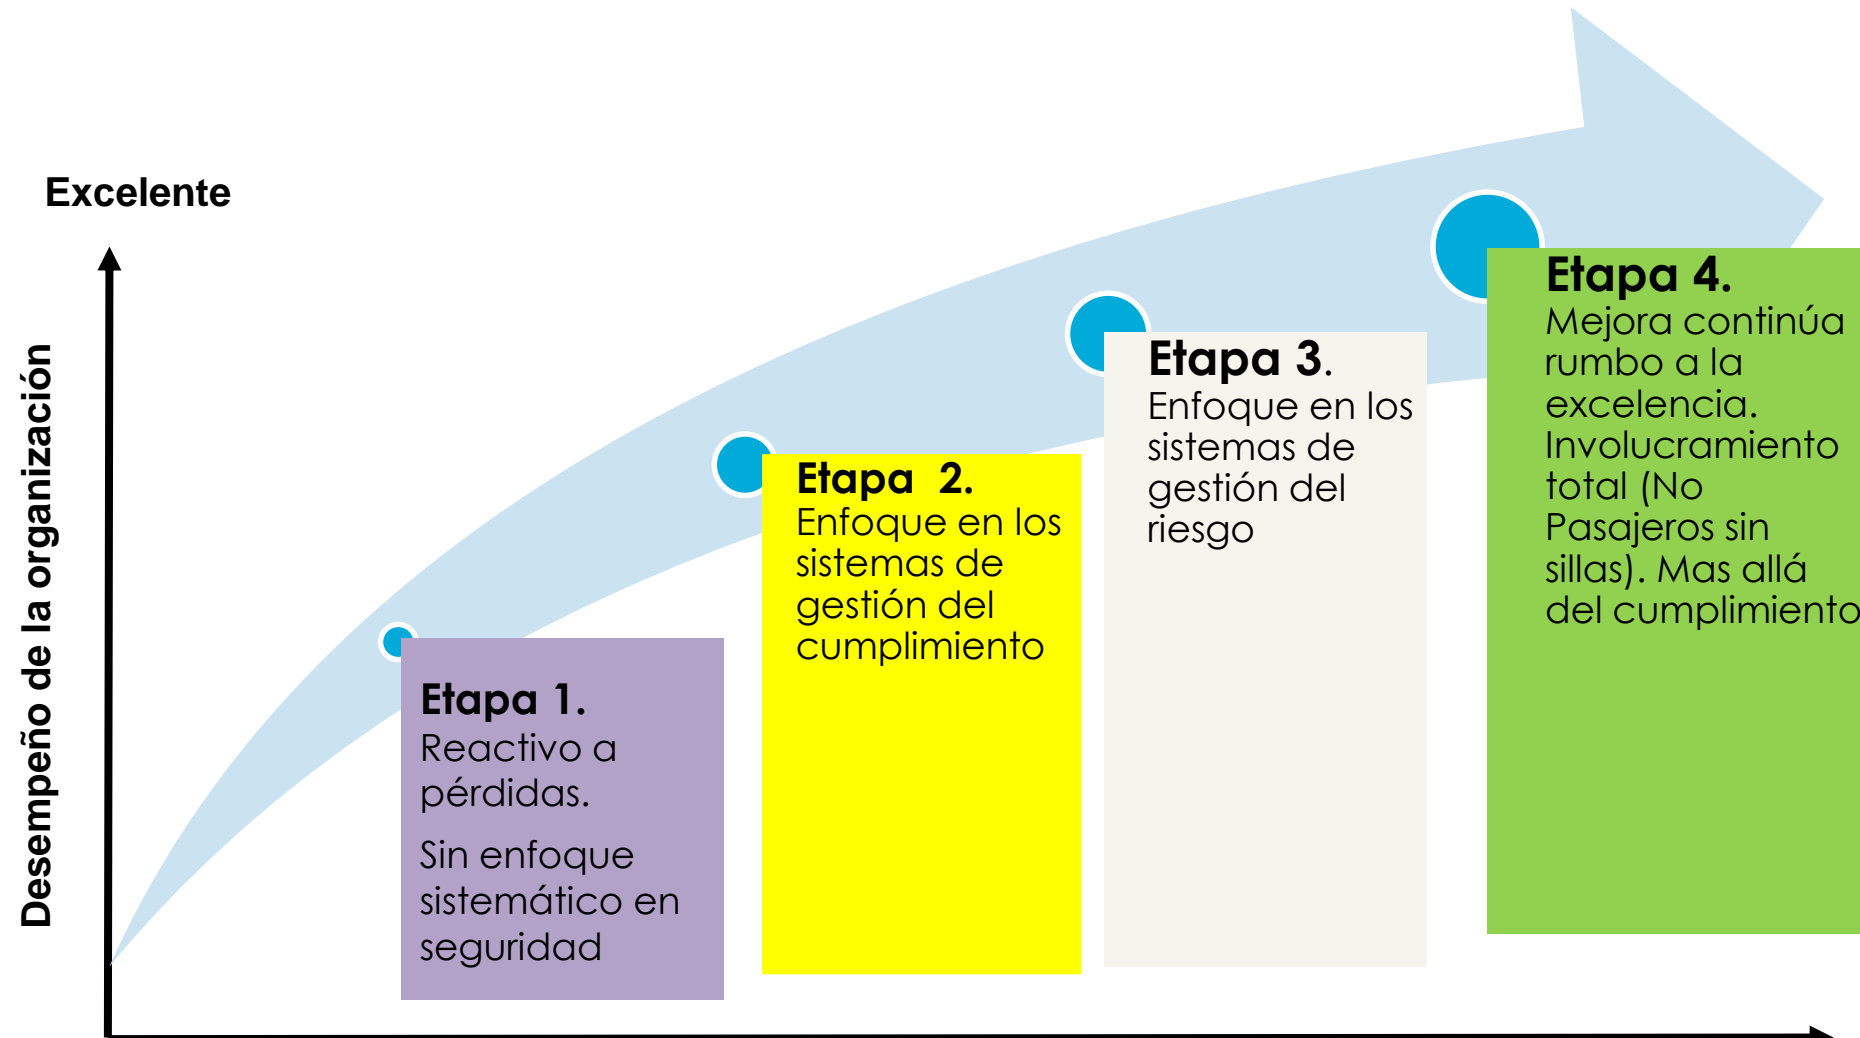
Excelente

Desempeño de la organización

Etapa 1.
Reactivo a pérdidas.

Sin enfoque sistemático en seguridad

Etapa 2.
Enfoque en los sistemas de gestión del cumplimiento

Etapa 3.
Enfoque en los sistemas de gestión del riesgo

Etapa 4.
Mejora continúa rumbo a la excelencia. Involucramiento total (No Pasajeros sin sillas). Mas allá del cumplimiento